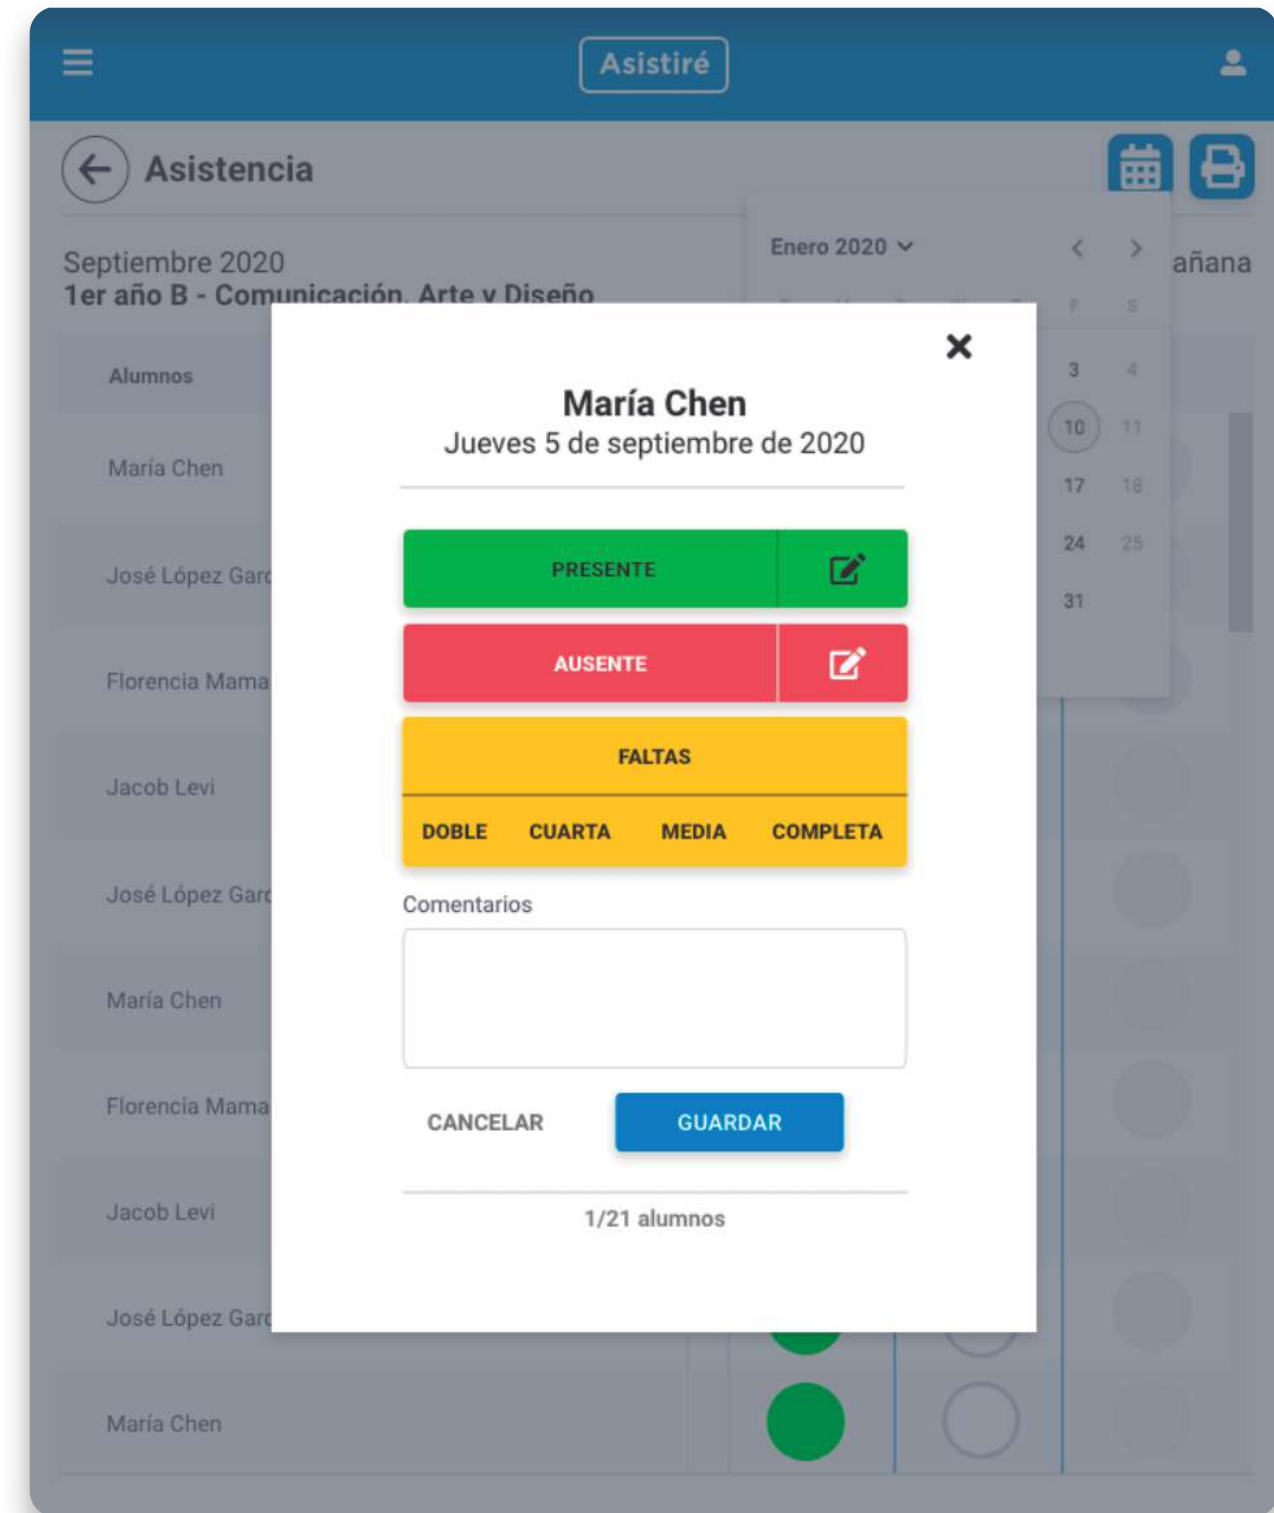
Asistiré

Asistencia

Septiembre 2020
1er año B - Comunicación, Arte y Diseño

Enero 2020

F S
3 4
10 11
17 18
24 25
31

añana

Alumnos

María Chen

José López Garc

Florencia Mama

Jacob Levi

José López Garc

María Chen

Florencia Mama

Jacob Levi

José López Garc

María Chen

×

María Chen
Jueves 5 de septiembre de 2020

PRESENTE

AUSENTE

FALTAS

DOBLE CUARTA MEDIA COMPLETA

Comentarios

CANCELAR GUARDAR

1/21 alumnos